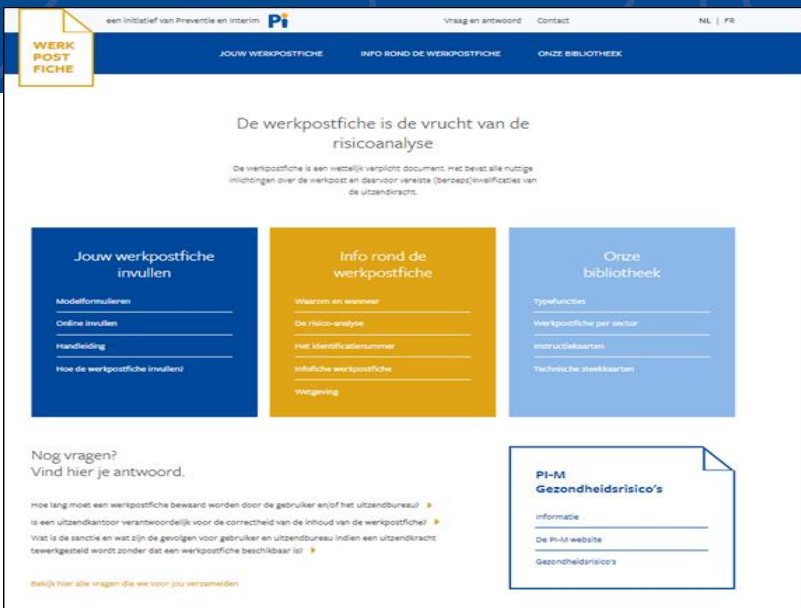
WERK POST FICHE

een initiatief van Preventie en Interim Pi

Vraag en antwoord Contact

NL | FR

JOUW WERKPOSTFICHE INFO ROND DE WERKPOSTFICHE ONZE BIBLIOTHEEK

De werkpostfiche is de vrucht van de risicoanalyse

De werkpostfiche is een wettelijk verplicht document. Het bevat alle nuttige inlichtingen over de werkpost en daarvoor vereiste (beroeps)kwalificaties van de uitzendkracht.

Jouw werkpostfiche invullen

Modelformulieren

Online invullen

Handleiding

Hoe de werkpostfiche invullen?

Info rond de werkpostfiche

Waarom en wanneer

De risico-analyse

Het identificatienummer

Infofiche werkpostfiche

Wetgeving

Onze bibliotheek

Typefuncties

Werkpostfiche per sector

Instructiekaarten

Technische steekkaarten

Nog vragen?
Vind hier je antwoord.

Hoe lang moet een werkpostfiche bewaard worden door de gebruiker en/of het uitzendbureau?

Is een uitzendkantoor verantwoordelijk voor de correctheid van de inhoud van de werkpostfiche?

Wat is de sanctie en wat zijn de gevolgen voor gebruiker en uitzendbureau indien een uitzendkracht tewerkgesteld wordt zonder dat een werkpostfiche beschikbaar is?

Bekijk hier alle vragen die we voor jou verzamelden

PI-M Gezondheidsrisico's

Informatie

De PI-M website

Gezondheidsrisico's